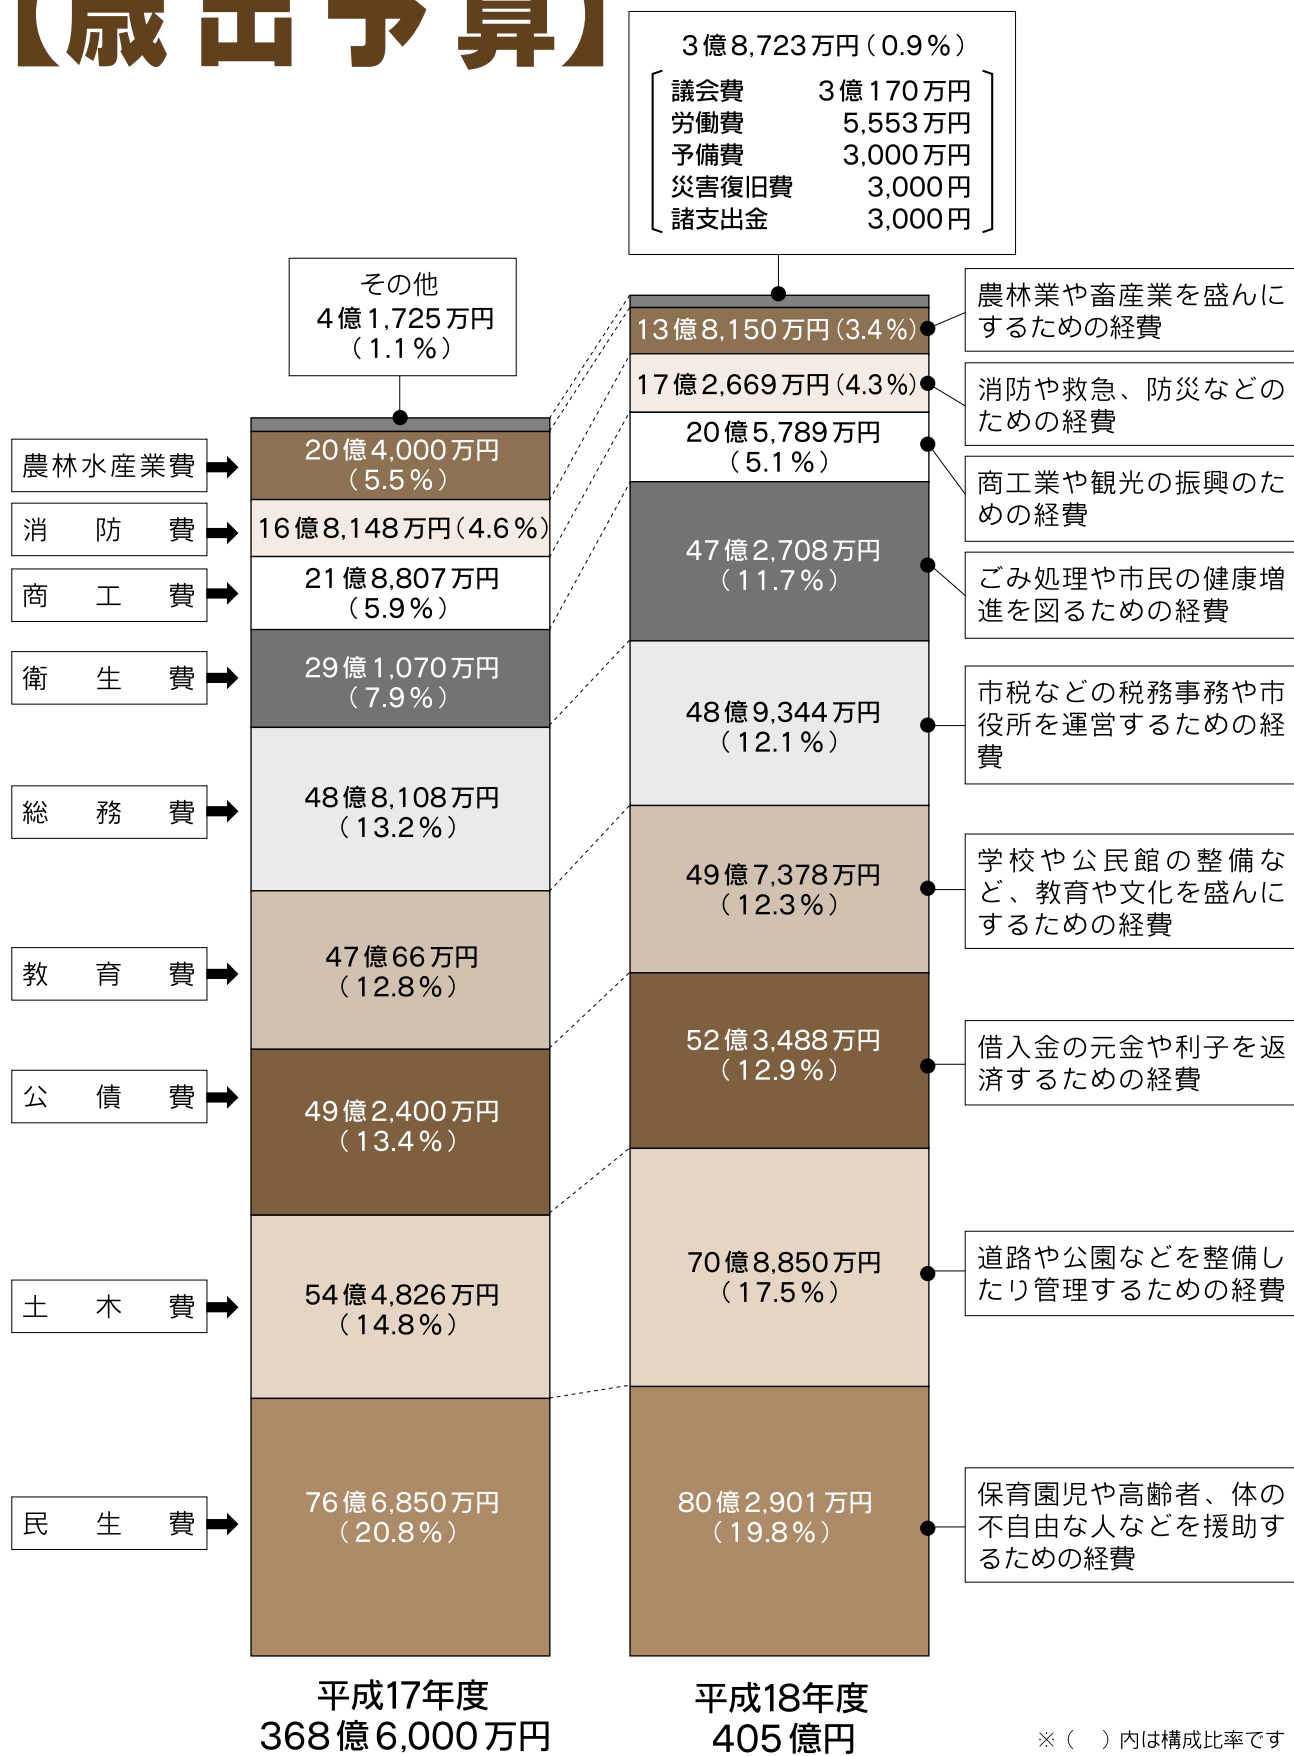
【歳出予算】

3億8,723万円（0.9%）
議会費 3億170万円
労働費 5,553万円
予備費 3,000万円
災害復旧費 3,000円
諸支出金 3,000円

その他
4億1,725万円
（1.1%）

農林水産業費
消防費
商工費
衛生費
総務費
教育費
公債費
土木費
民生費

20億4,000万円（5.5%）
16億8,148万円（4.6%）
21億8,807万円（5.9%）
29億1,070万円（7.9%）
48億8,108万円（13.2%）
47億66万円（12.8%）
49億2,400万円（13.4%）
54億4,826万円（14.8%）
76億6,850万円（20.8%）

13億8,150万円（3.4%）
17億2,669万円（4.3%）
20億5,789万円（5.1%）
47億2,708万円（11.7%）
48億9,344万円（12.1%）
49億7,378万円（12.3%）
52億3,488万円（12.9%）
70億8,850万円（17.5%）
80億2,901万円（19.8%）

農林業や畜産業を盛んにするための経費
消防や救急、防災などのための経費
商工業や観光の振興のための経費
ごみ処理や市民の健康増進を図るための経費
市税などの税務事務や市役所を運営するための経費
学校や公民館の整備など、教育や文化を盛んにするための経費
借入金の元金や利子を返済するための経費
道路や公園などを整備したり管理するための経費
保育園児や高齢者、体の不自由な人などを援助するための経費

平成17年度
368億6,000万円

平成18年度
405億円

※（ ）内は構成比率です